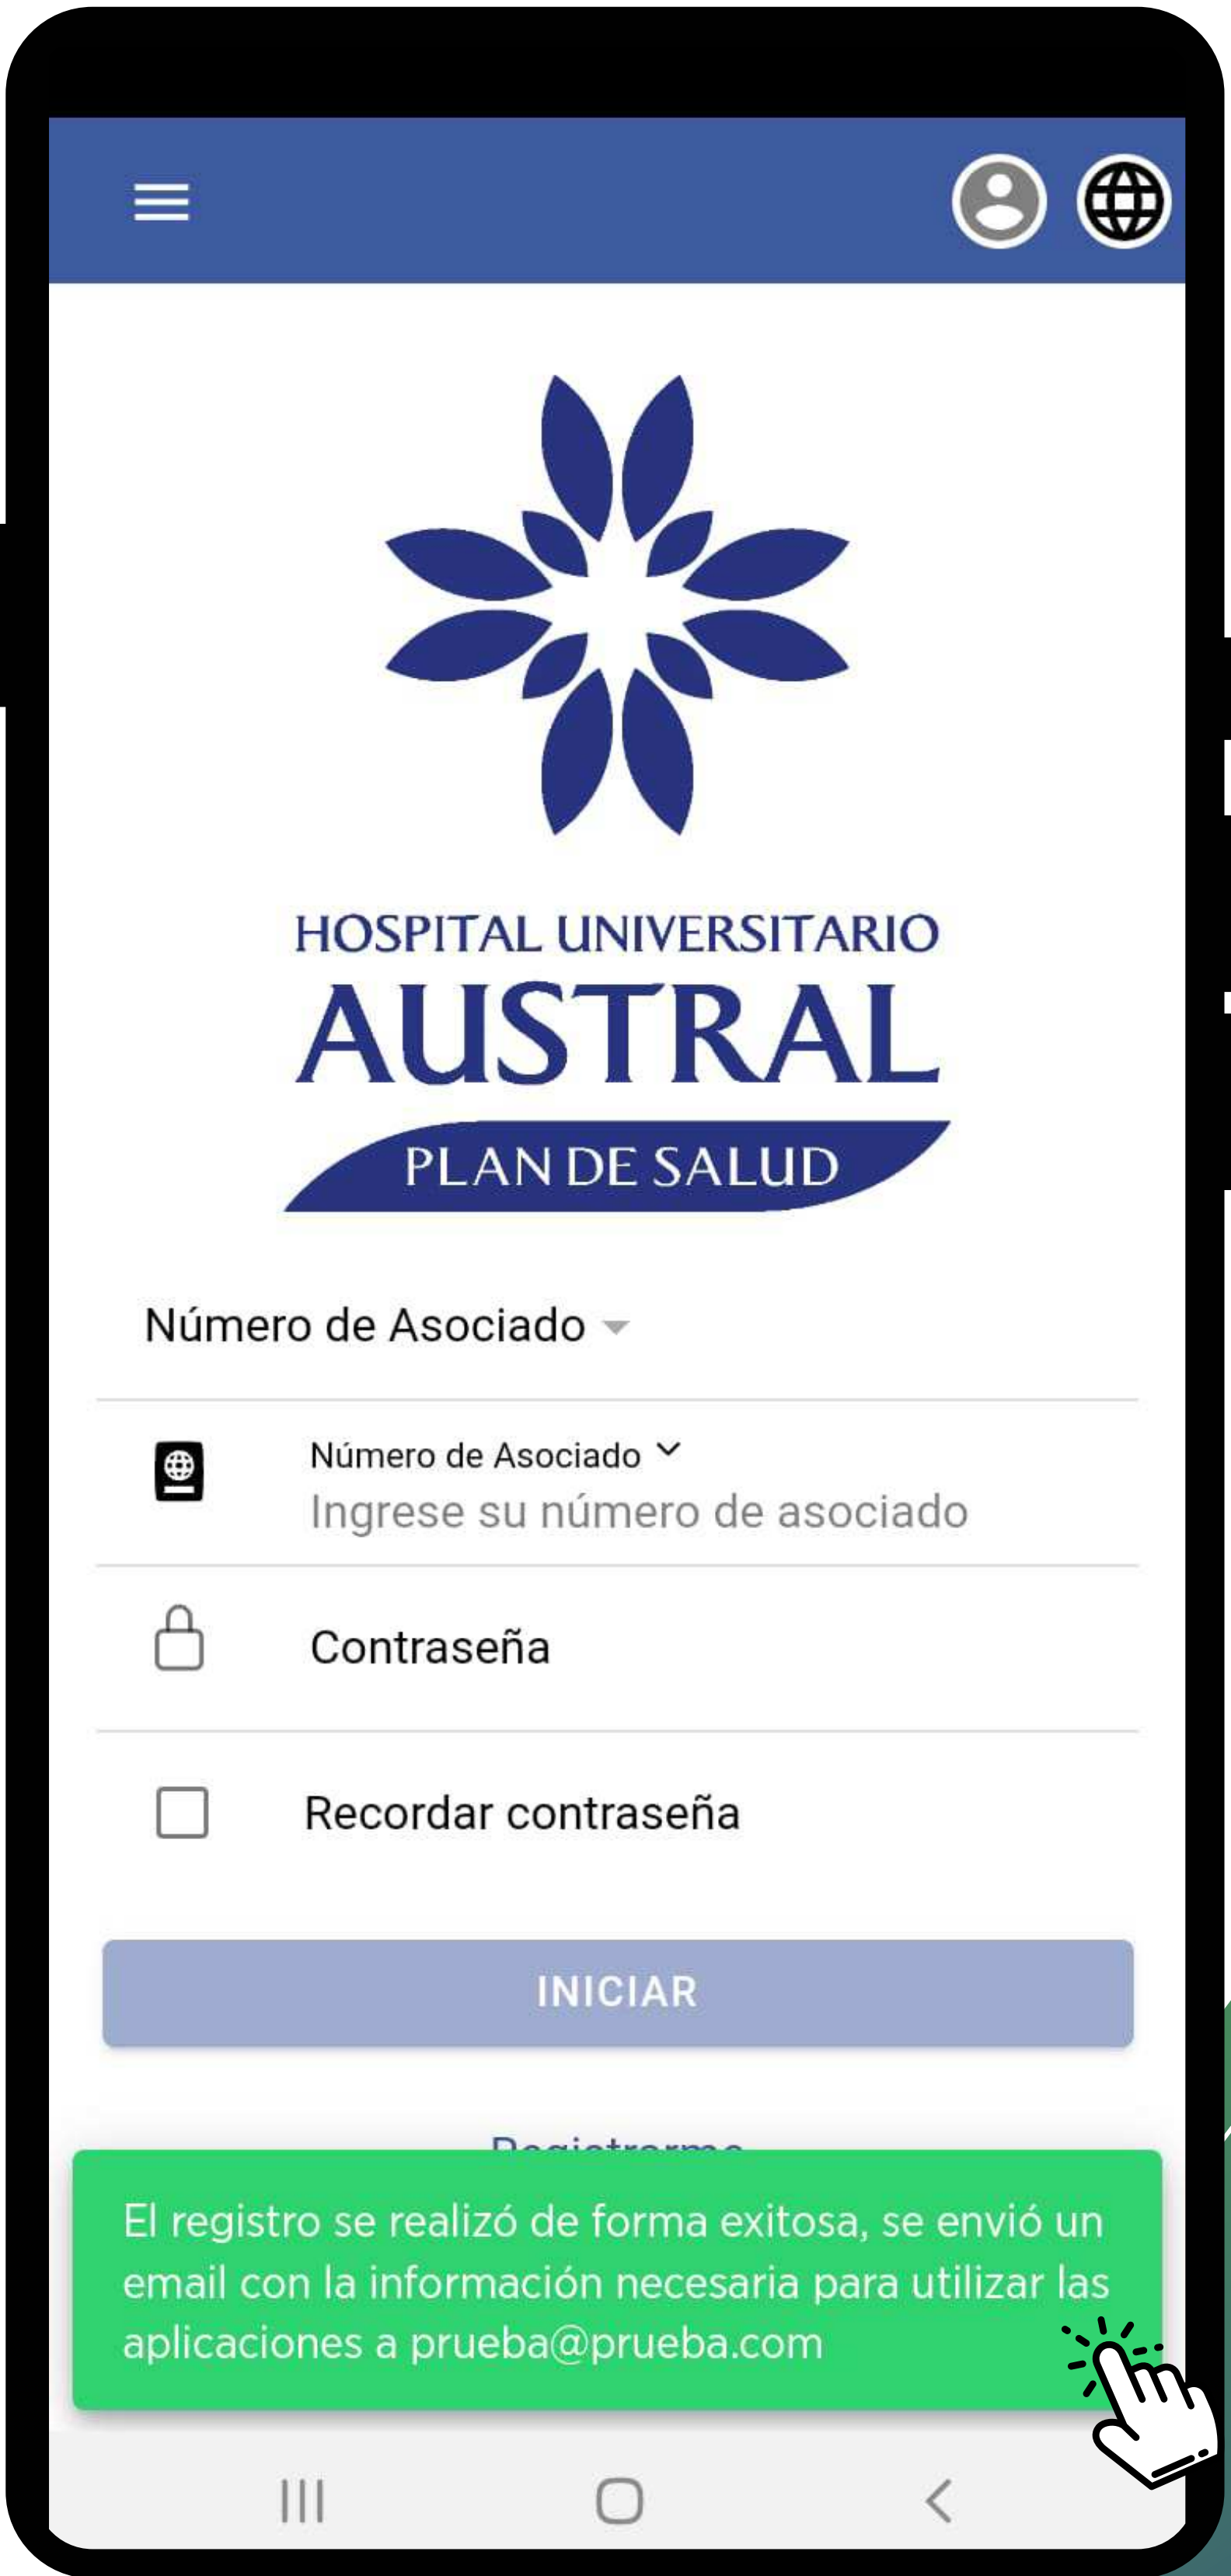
HOSPITAL UNIVERSITARIO
AUSTRAL
PLAN DE SALUD

Número de Asociado

Número de Asociado
Ingrese su número de asociado

Contraseña

Recordar contraseña

INICIAR

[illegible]

El registro se realizó de forma exitosa, se envió un email con la información necesaria para utilizar las aplicaciones a prueba@prueba.com